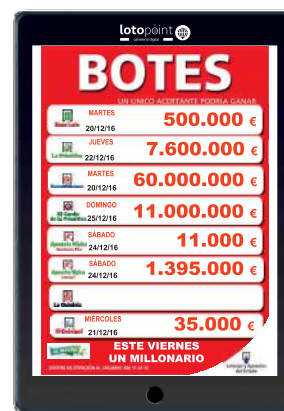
lotopoint

BOTES

UN ÚNICO ACERTANTE PODRÍA GANAR

Bonoloto MARTES 20/12/16 500.000 €

La Primitiva JUEVES 22/12/16 7.600.000 €

MARTES 20/12/16 60.000.000 €

El Gordo de la Primitiva DOMINGO 25/12/16 11.000.000 €

Apuesta Hípica SÁBADO 24/12/16 11.000 €

Apuesta Hípica SÁBADO 24/12/16 1.395.000 €

La Quiniela

El Quinigol MIÉRCOLES 21/12/16 35.000 €

ESTE VIERNES UN MILLONARIO

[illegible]

Loterías y Apuestas del Estado